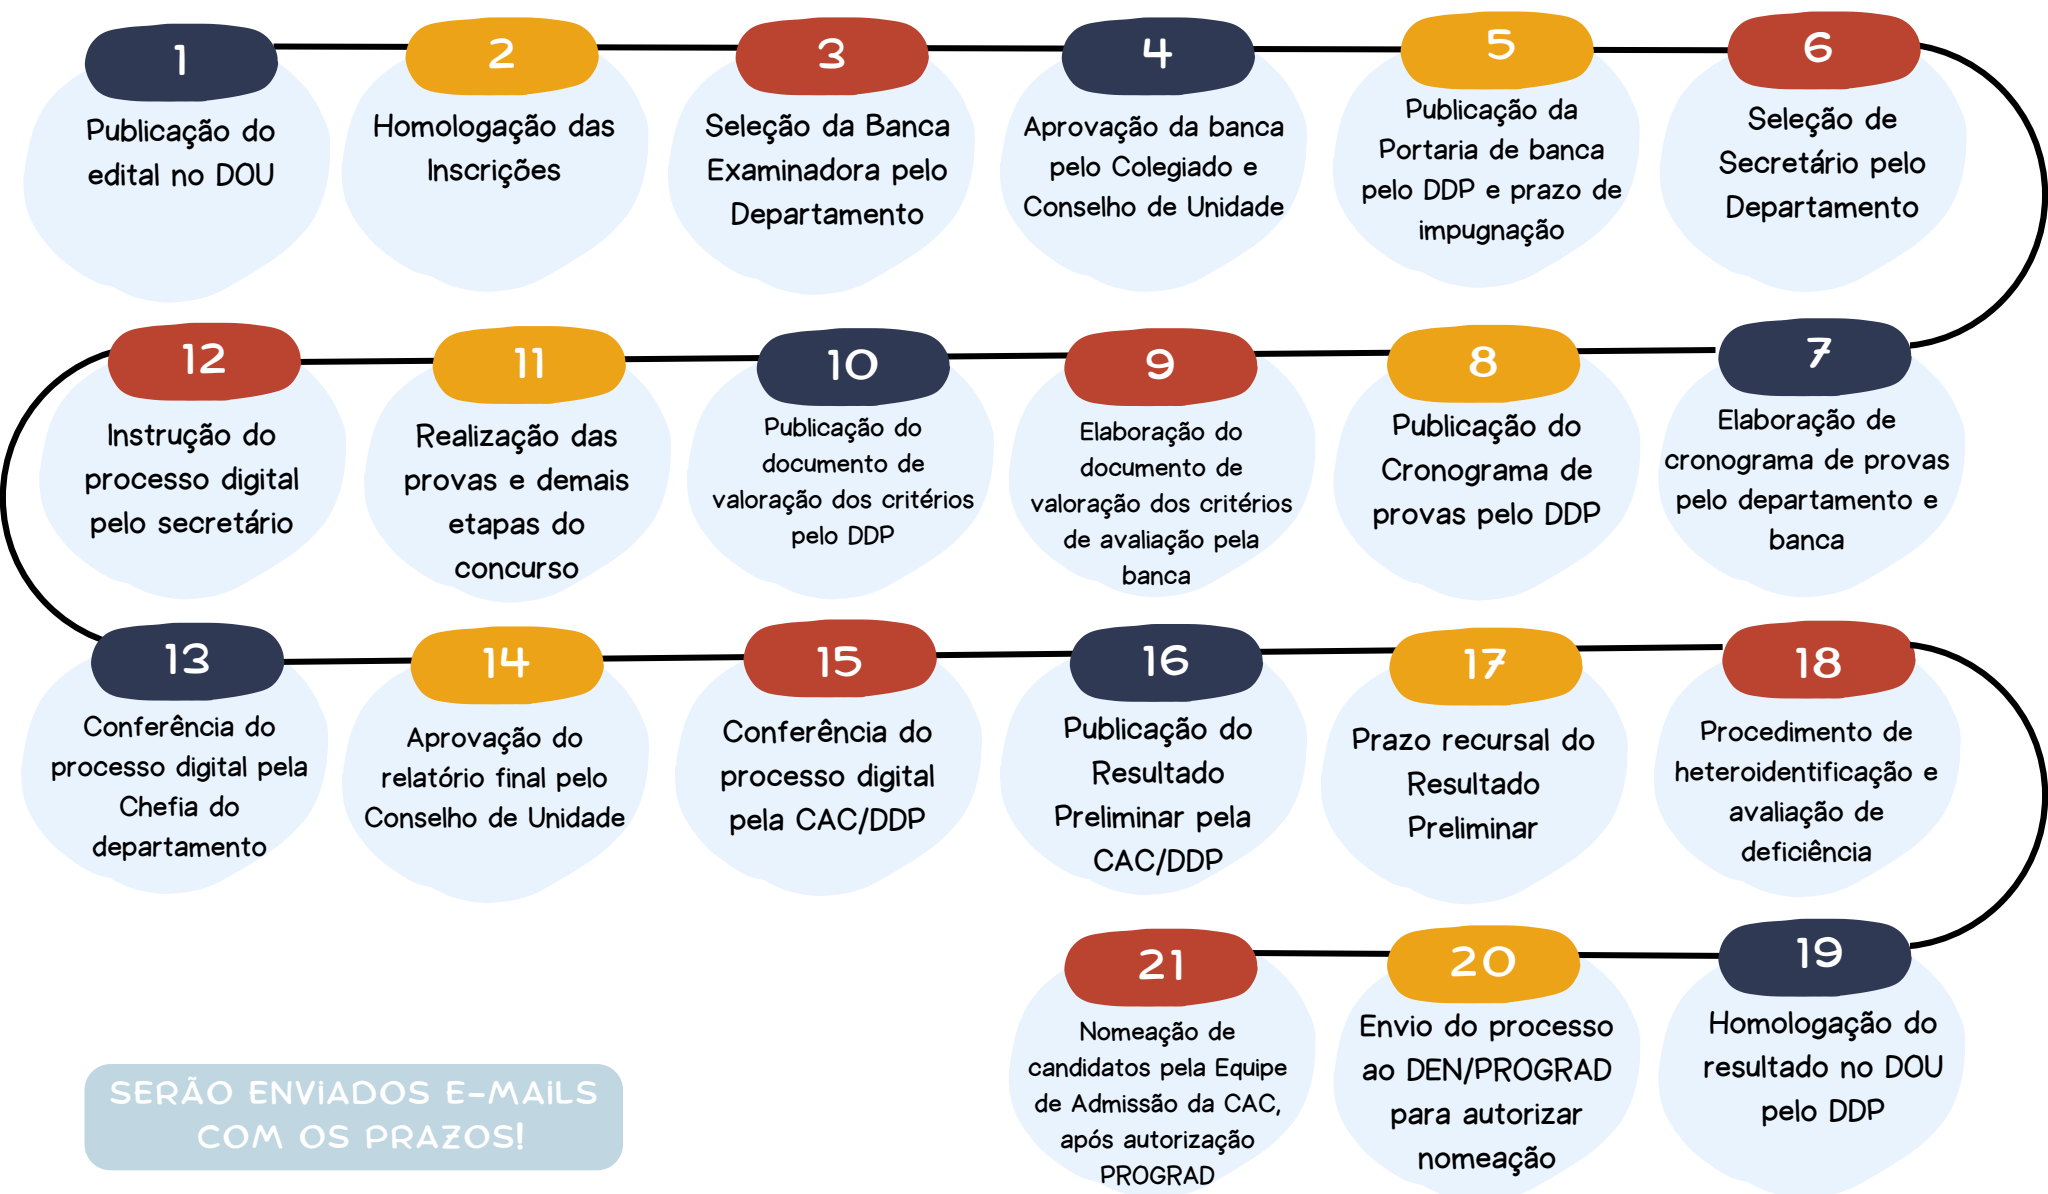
1
Publicação do edital no DOU

2
Homologação das Inscrições

3
Seleção da Banca Examinadora pelo Departamento

4
Aprovação da banca pelo Colegiado e Conselho de Unidade

5
Publicação da Portaria de banca pelo DDP e prazo de impugnação

6
Seleção de Secretário pelo Departamento

7
Elaboração de cronograma de provas pelo departamento e banca

8
Publicação do Cronograma de provas pelo DDP

9
Elaboração do documento de valoração dos critérios de avaliação pela banca

10
Publicação do documento de valoração dos critérios pelo DDP

11
Realização das provas e demais etapas do concurso

12
Instrução do processo digital pelo secretário

13
Conferência do processo digital pela Chefia do departamento

14
Aprovação do relatório final pelo Conselho de Unidade

15
Conferência do processo digital pela CAC/DDP

16
Publicação do Resultado Preliminar pela CAC/DDP

17
Prazo recursal do Resultado Preliminar

18
Procedimento de heteroidentificação e avaliação de deficiência

19
Homologação do resultado no DOU pelo DDP

20
Envio do processo ao DEN/PROGRAD para autorizar nomeação

21
Nomeação de candidatos pela Equipe de Admissão da CAC, após autorização PROGRAD

SERÃO ENVIADOS E-MAILS COM OS PRAZOS!